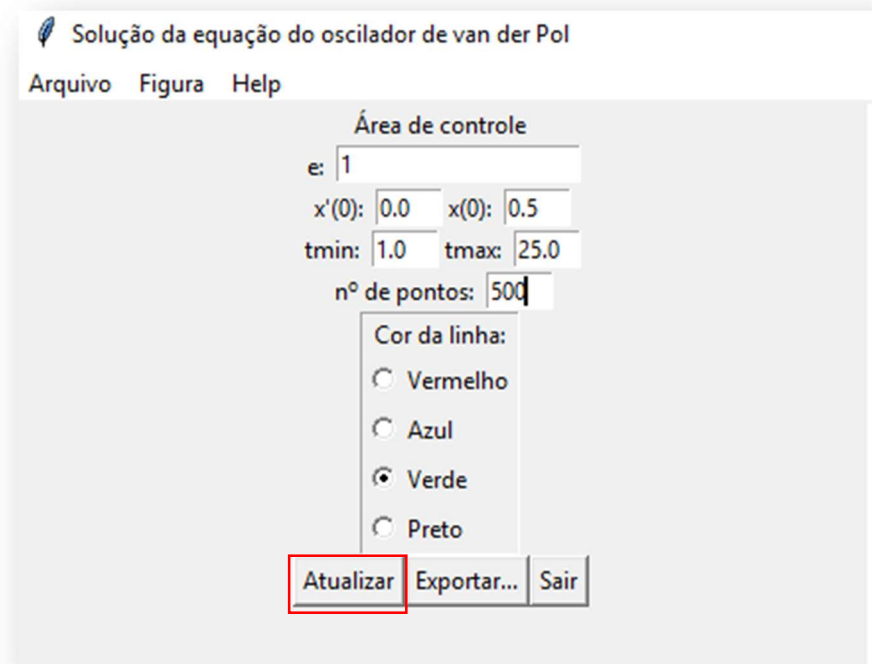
Solução da equação do oscilador de van der Pol

Arquivo Figura Help

Área de controle

e: 1

x'(0): 0.0 x(0): 0.5

tmin: 1.0 tmax: 25.0

nº de pontos: 500

Cor da linha:

Vermelho

Azul

Verde

Preto

Atualizar Exportar... Sair